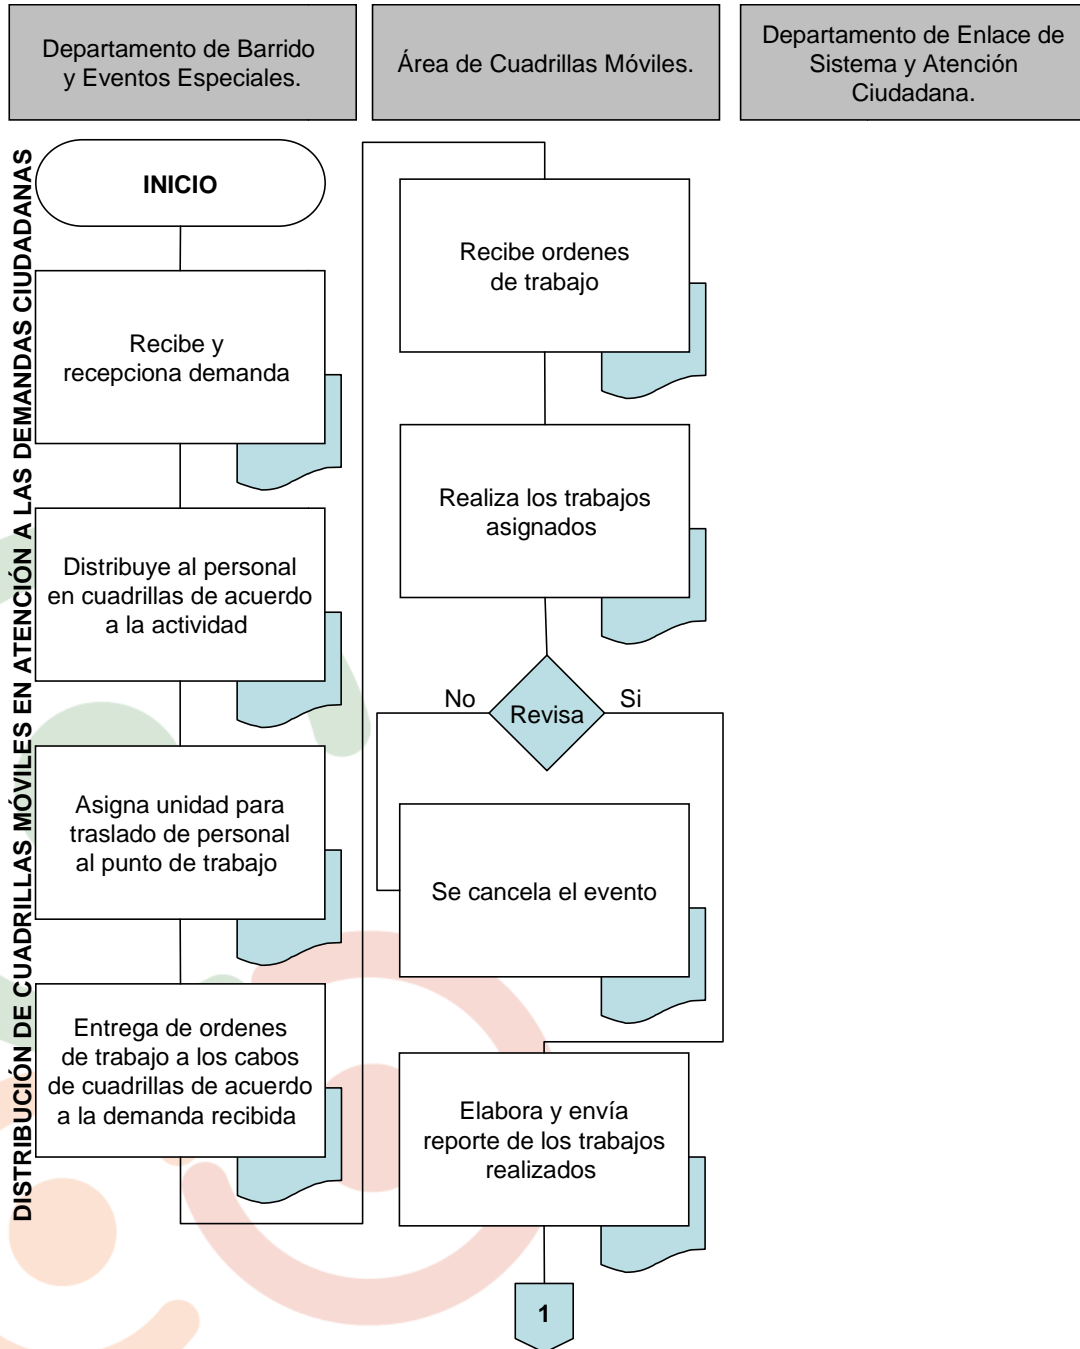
Departamento de Barrido y Eventos Especiales.

Área de Cuadrillas Móviles.

Departamento de Enlace de Sistema y Atención Ciudadana.

DISTRIBUCIÓN DE CUADRILLAS MÓVILES EN ATENCIÓN A LAS DEMANDAS CIUDADANAS

INICIO

Recibe y recepciona demanda

Distribuye al personal en cuadrillas de acuerdo a la actividad

Asigna unidad para traslado de personal al punto de trabajo

Entrega de ordenes de trabajo a los cabos de cuadrillas de acuerdo a la demanda recibida

Recibe ordenes de trabajo

Realiza los trabajos asignados

No

Revisa

Si

Se cancela el evento

Elabora y envía reporte de los trabajos realizados

1